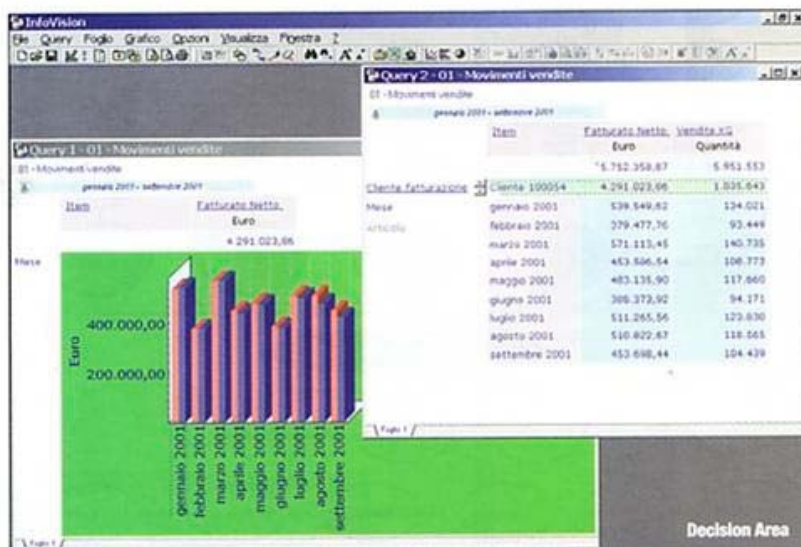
InfoVision
File Query Foglio Grafico Opzioni Visualizza Finestra ?

Query 2 - 01 - Movimenti vendite
01 - Movimenti vendite
gennaio 2001 - settembre 2001

| | Item | Fatturato Netto | Vendita KG |
|---|---|---|---|
| | | Euro | Quantità |
| | | 5.752.358,87 | 5.951.553 |
| Cliente fatturazione | Cliente 100054 | 4.291.023,66 | 1.035.643 |
| Mese | gennaio 2001 | 539.549,82 | 134.021 |
| Articolo | febbraio 2001 | 379.477,76 | 93.449 |
| | marzo 2001 | 571.113,45 | 140.735 |
| | aprile 2001 | 453.506,54 | 108.773 |
| | maggio 2001 | 483.135,90 | 117.660 |
| | giugno 2001 | 386.373,92 | 94.171 |
| | luglio 2001 | 511.265,56 | 123.830 |
| | agosto 2001 | 510.822,67 | 118.565 |
| | settembre 2001 | 453.698,44 | 104.439 |

Foglio 1

Query 1 - 01 - Movimenti vendite
01 - Movimenti vendite
gennaio 2001 - settembre 2001
Item
Fatturato Netto
Euro
4.291.023,66
Mese
400.000,00
200.000,00
Euro
gennaio 2001
febbraio 2001
marzo 2001
aprile 2001
maggio 2001
giugno 2001
luglio 2001
agosto 2001
settembre 2001
Foglio 1

Decision Area